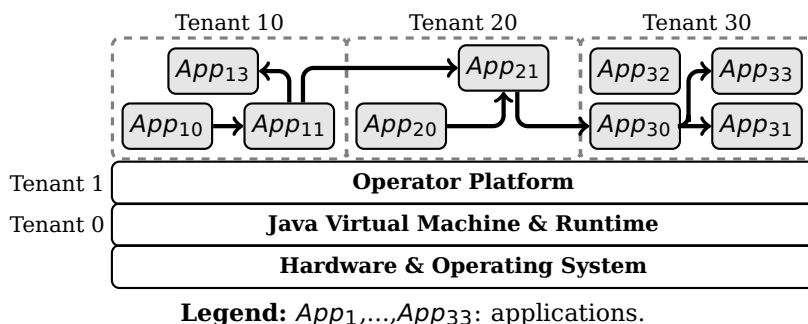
Tenant 10

Tenant 20

Tenant 30

$App_{13}$

$App_{21}$

$App_{32}$

$App_{33}$

$App_{10}$

$App_{11}$

$App_{20}$

$App_{30}$

$App_{31}$

Tenant 1

Operator Platform

Tenant 0

Java Virtual Machine & Runtime

Hardware & Operating System

**Legend:** $App_1$,...,$App_{33}$: applications.